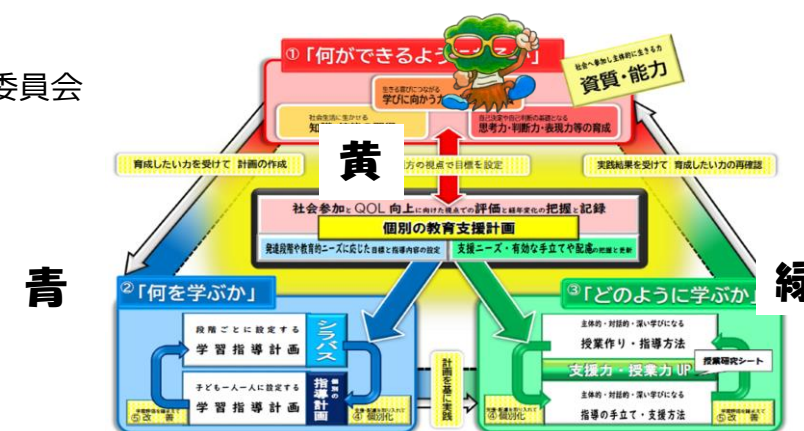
委員会

①「何ができるよう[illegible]」

社会へ参加し主体的に生きる力
資質・能力

生きる意欲につながる
学びに向かう力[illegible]

社会生活に生かせる
知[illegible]

自己決定や自己判断の基礎となる
思考力・判断力・表現力等の育成

黄

育成したい力を受けて 計画の作成

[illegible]方の視点で目標を設定

実践結果を受けて 育成したい力の再確認

社会参加とQOL向上に向けた視点での評価と経年変化の把握と記録

個別の教育支援計画

発達段階や教育的ニーズに応じた目標と指導内容の設定

支援ニーズ・有効な手立てや配慮の把握と更新

青

②「何を学ぶか」

段階ごとに設定する
学習指導計画

シラバス

子ども一人一人に設定する
学習指導計画

個別の指導計画

⑤改善

④個別化

計画を基に実践

緑

③「どのように学ぶか」

主体的・対話的・深い学びになる
授業作り・指導方法

授業研究シート

支援力・授業力UP

主体的・対話的・深い学びになる
指導の手立て・支援方法

④個別化

⑤改善